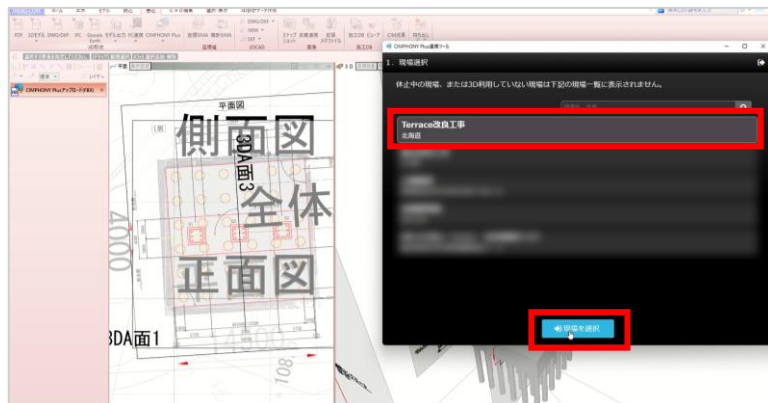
CIMPHONY Plus連携ツール

1. 現場選択

休止中の現場、または3D利用していない現場は下記の現場一覧に表示されません。

Terrace改良工事
北海道

現場を選択

平面図

側面図

3DA面3

全体

正面図

3DA面1

4000

108

CIMPHONY Plus(アップロード(FBX))

PDF
DWG/DXF
IFC
CIMPHONY Plus
DWG/DXF
SKP